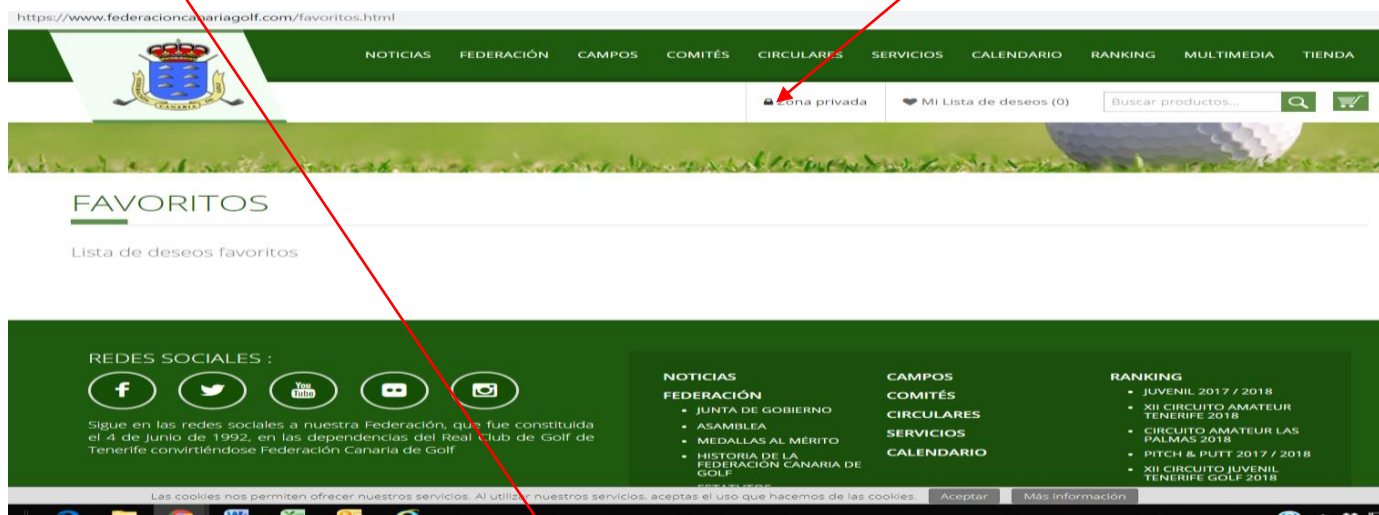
https://www.federacioncanariagolf.com/favoritos.html

CANARIA

NOTICIAS FEDERACIÓN CAMPOS COMITÉS CIRCULARES SERVICIOS CALENDARIO RANKING MULTIMEDIA TIENDA

Zona privada Mi Lista de deseos (0) Buscar productos...

FAVORITOS

Lista de deseos favoritos

REDES SOCIALES :

You Tube

Sigue en las redes sociales a nuestra Federación, que fue constituida el 4 de Junio de 1992, en las dependencias del Real Club de Golf de Tenerife convirtiéndose Federación Canaria de Golf

NOTICIAS
FEDERACIÓN
• JUNTA DE GOBIERNO
• ASAMBLEA
• MEDALLAS AL MÉRITO
• HISTORIA DE LA FEDERACIÓN CANARIA DE GOLF
• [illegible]

CAMPOS
COMITÉS
CIRCULARES
SERVICIOS
CALENDARIO

RANKING
• JUVENIL 2017 / 2018
• XII CIRCUITO AMATEUR TENERIFE 2018
• CIRCUITO AMATEUR LAS PALMAS 2018
• PITCH & PUTT 2017 / 2018
• XII CIRCUITO JUVENIL TENERIFE GOLF 2018

Las cookies nos permiten ofrecer nuestros servicios. Al utilizar nuestros servicios, aceptas el uso que hacemos de las cookies. Aceptar Más información